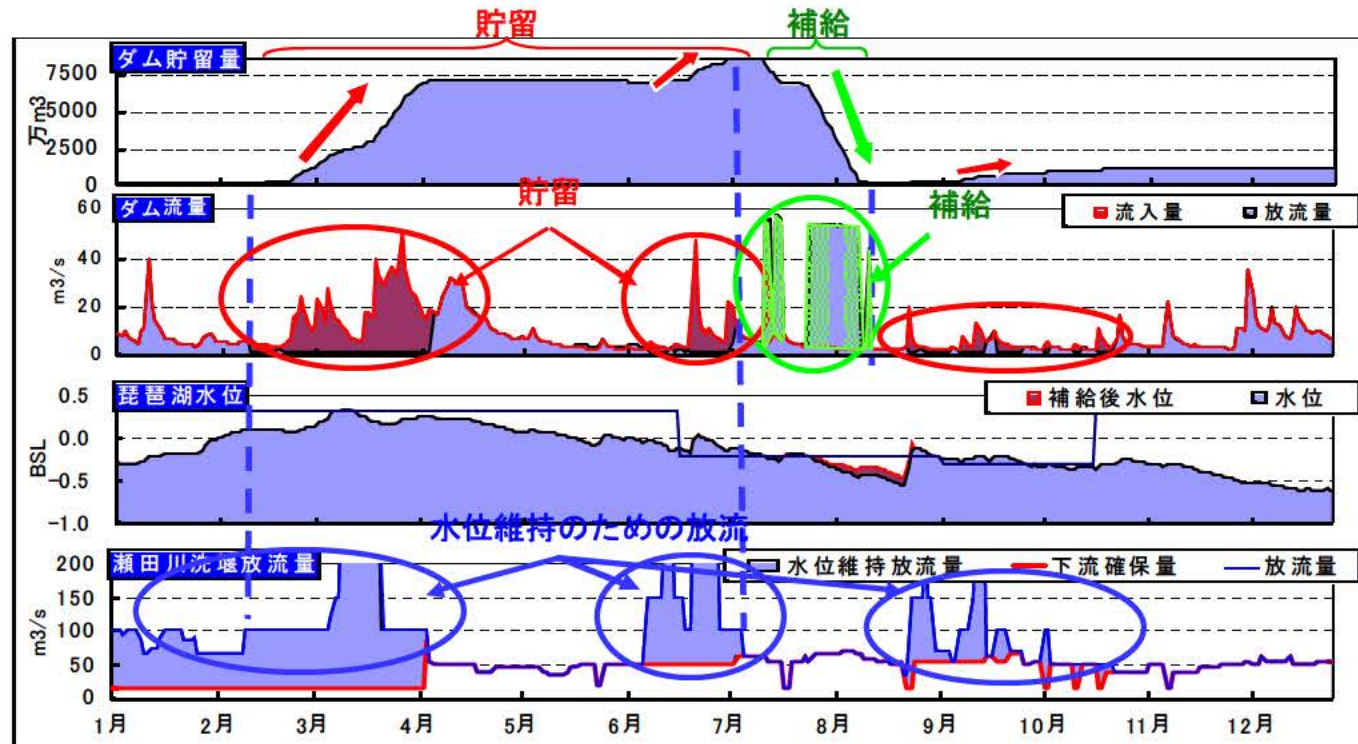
貯留
補給
ダム貯留量
7500
5000
2500
0
万m3
ダム流量
貯留
補給
流入量
放流量
60
40
20
0
m3/s
琵琶湖水位
補給後水位
水位
0.5
0.0
-0.5
-1.0
BSL
水位維持のための放流
瀬田川洗堰放流量
水位維持放流量
下流確保量
放流量
200
150
100
50
0
m3/s
1月
2月
3月
4月
5月
6月
7月
8月
9月
10月
11月
12月